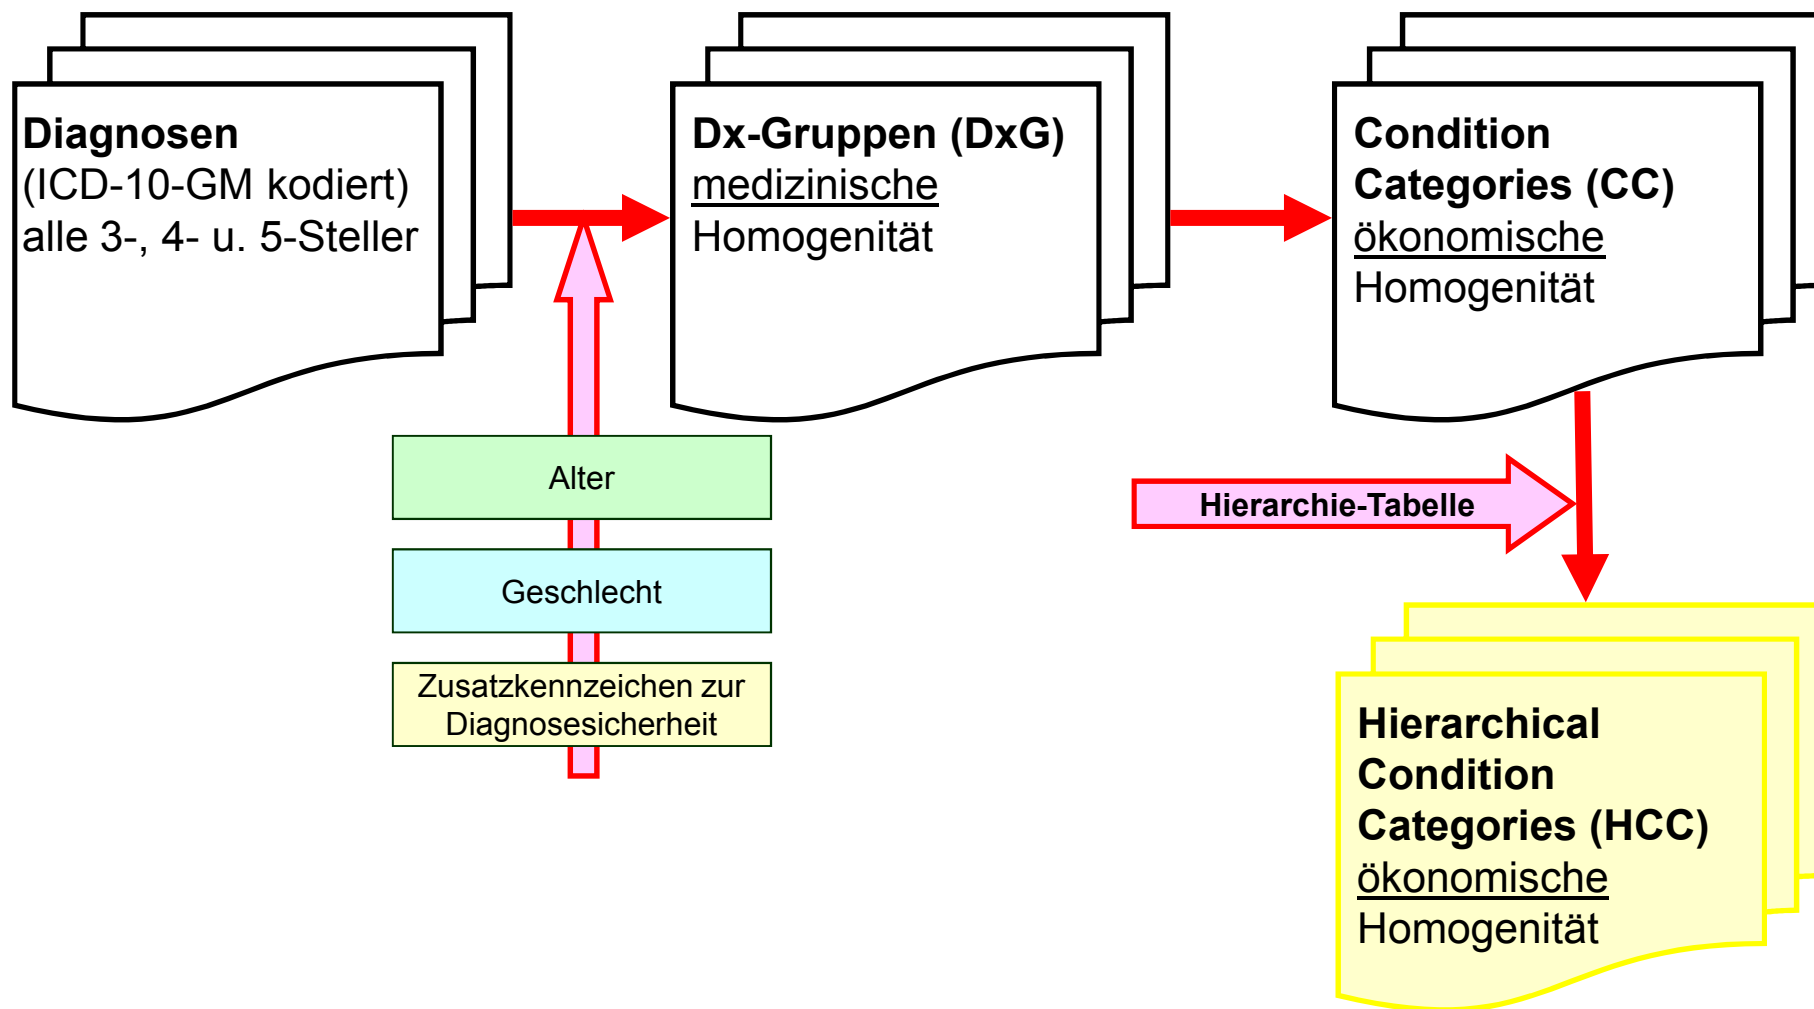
Diagnosen
(ICD-10-GM kodiert)
alle 3-, 4- u. 5-Steller

Dx-Gruppen (DxG)
medizinische
Homogenität

Condition
Categories (CC)
ökonomische
Homogenität

Alter

Geschlecht

Zusatzkennzeichen zur Diagnosesicherheit

Hierarchie-Tabelle

Hierarchical
Condition
Categories (HCC)
ökonomische
Homogenität